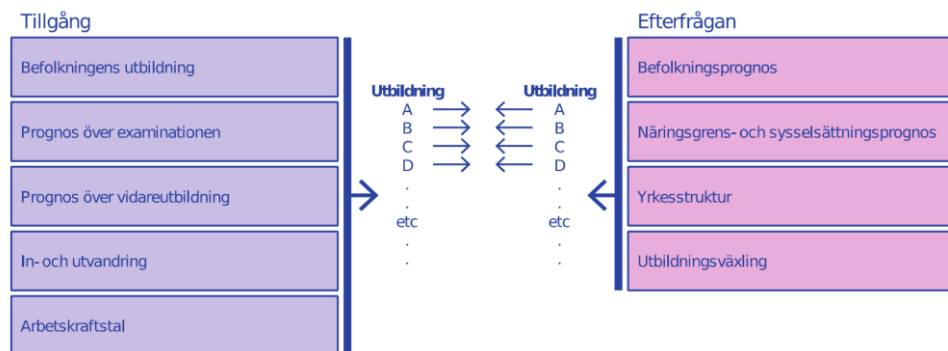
Tillgång

Befolkningens utbildning

Prognos över examinationen

Prognos över vidareutbildning

In- och utvandring

Arbetskraftstal

Utbildning
A
B
C
D
.
.
etc
.
.

Utbildning
A
B
C
D
.
.
etc
.
.

Efterfrågan

Befolkningsprognos

Näringsgrens- och sysselsättningsprognos

Yrkesstruktur

Utbildningsväxling